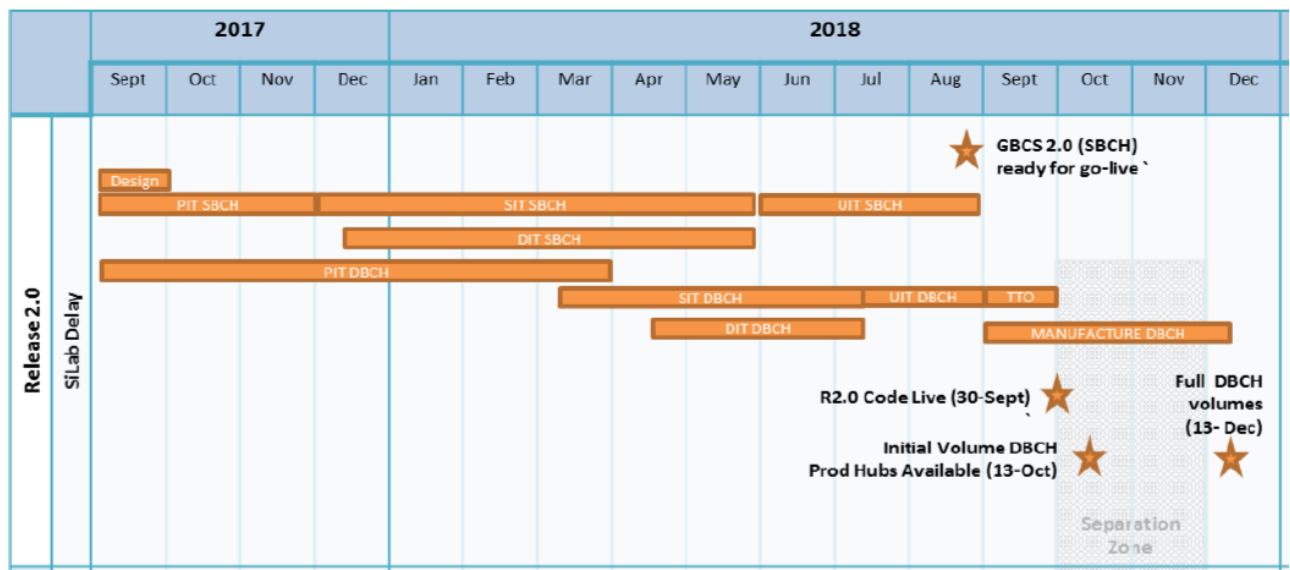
| | | 2017 | | | | 2018 | | | | | | | | | | | |
|---|---|---|---|---|---|---|---|---|---|---|---|---|---|---|---|---|---|
| | | Sept | Oct | Nov | Dec | Jan | Feb | Mar | Apr | May | Jun | Jul | Aug | Sept | Oct | Nov | Dec |

Release 2.0

SiLab Delay

GBCS 2.0 (SBCH) ready for go-live `

Design

PIT SBCH

SIT SBCH

UIT SBCH

DIT SBCH

PIT DBCH

SIT DBCH

UIT DBCH

TTO

DIT DBCH

MANUFACTURE DBCH

R2.0 Code Live (30-Sept) `

Full DBCH volumes (13- Dec)

Initial Volume DBCH Prod Hubs Available (13-Oct)

Separation Zone